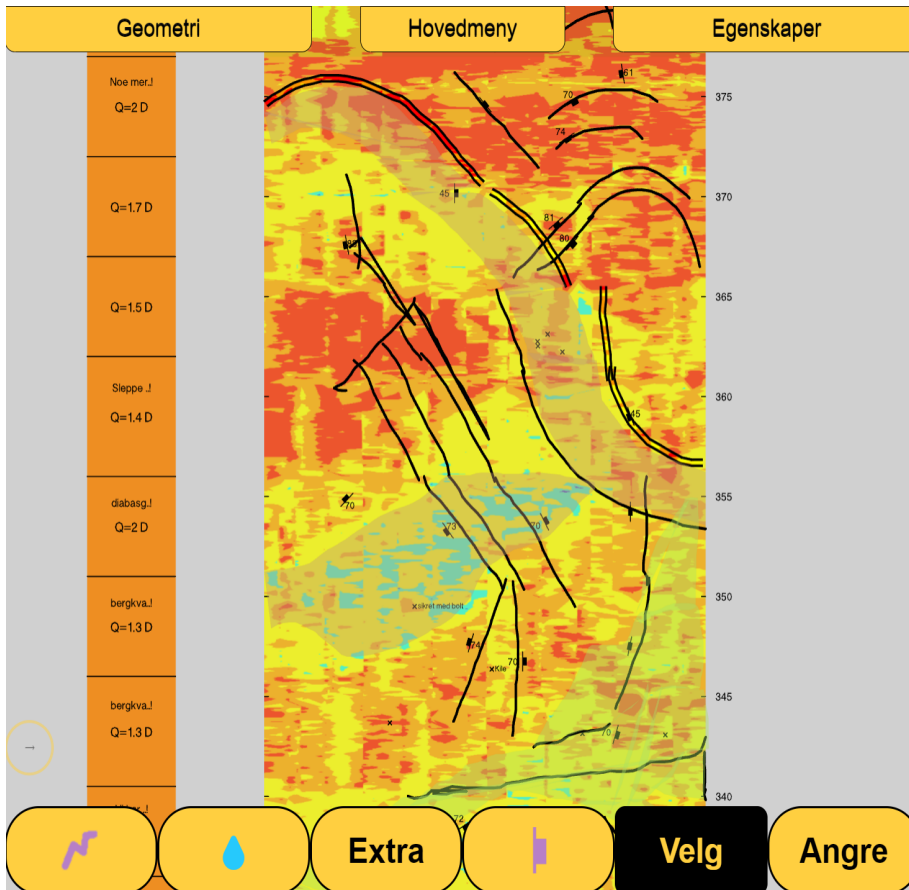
Geometri
Hovedmeny
Egenskaper

Noe mer..!
Q=2 D

Q=1.7 D

Q=1.5 D

Sleppe ..!
Q=1.4 D

diabasg..!
Q=2 D

bergkva..!
Q=1.3 D

bergkva..!
Q=1.3 D

61
70
74
45
81
80
85
45
70
73
70
sikret med bolt
74
Kile
70
70
72

375
370
365
360
355
350
345
340

Extra
Velg
Angre